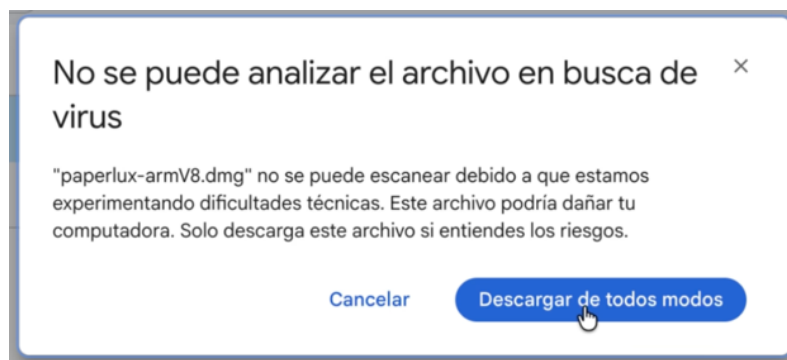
No se puede analizar el archivo en busca de virus

×

"paperlux-armV8.dmg" no se puede escanear debido a que estamos experimentando dificultades técnicas. Este archivo podría dañar tu computadora. Solo descarga este archivo si entiendes los riesgos.

Cancelar

Descargar de todos modos